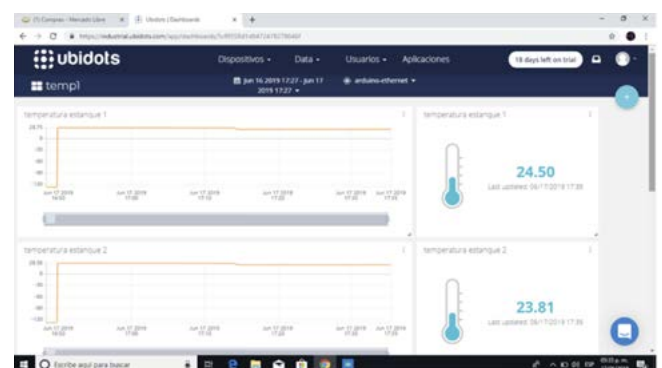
(1) Compras - Mercado Libre | Ubidots | Dashboards | +

https://industrial.ubidots.com/app/dashboards/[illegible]

ubidots

Dispositivos ▾ Data ▾ Usuarios ▾ Aplicaciones

18 days left on trial

templ

Jun 16 2019 17:27 - Jun 17 2019 17:27 ▾

arduino-ethernet ▾

temperatura estanque 1

24.75

-100

Jun 17 2019 16:55 | Jun 17 2019 17:00 | Jun 17 2019 17:05 | Jun 17 2019 17:10 | Jun 17 2019 17:15 | Jun 17 2019 17:20

temperatura estanque 1

24.50

Last updated: 06/17/2019 17:39

temperatura estanque 2

28.00

-100

Jun 17 2019 16:55 | Jun 17 2019 17:00 | Jun 17 2019 17:05 | Jun 17 2019 17:10 | Jun 17 2019 17:15 | Jun 17 2019 17:20

temperatura estanque 2

23.81

Last updated: 06/17/2019 17:39

Escribe aquí para buscar

ESP